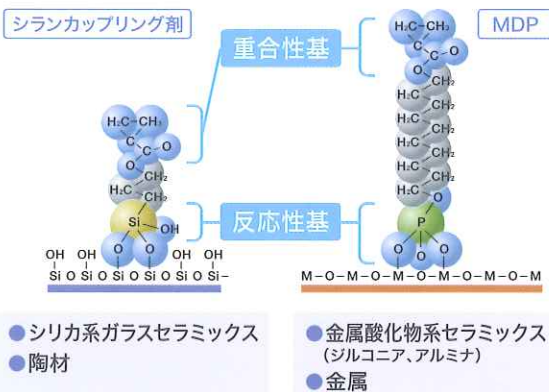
シランカップリング剤

MDP

重合性基

反応性基

$H_2C$ $CH_3$
C
O C O
O
$H_2C$ $CH_2$
Si OH
O O

OH OH OH OH OH
Si O Si O Si O Si O Si O Si O Si-

$H_2C$ $CH_3$
C
C O
O
$H_2C$ $CH_2$
$H_2C$ $CH_2$
$H_2C$ $CH_2$
$H_2C$ $CH_2$
$H_2C$ $CH_2$
$H_2C$
O
P
O O O

M-O-M-O-M-O-M-O-M-O-M

●シリカ系ガラスセラミックス
●陶材

●金属酸化物系セラミックス
(ジルコニア、アルミナ)
●金属